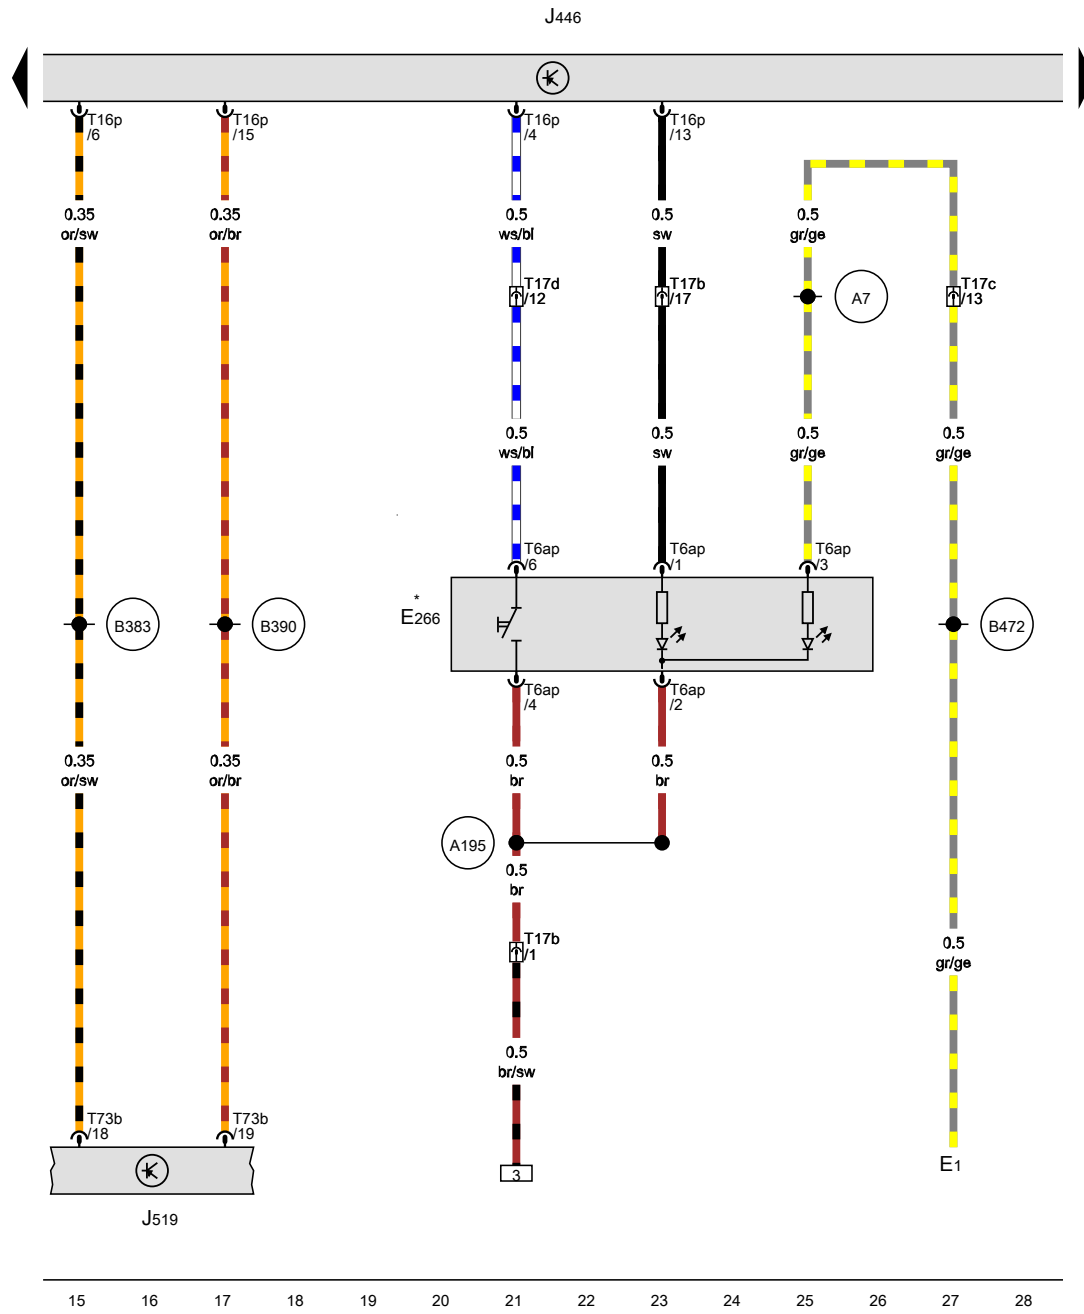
J446

T16p /6
T16p /15
T16p /4
T16p /13

0.35 or/sw
0.35 or/br
0.5 ws/bl
0.5 sw
0.5 gr/ge

T17d /12
T17b /17
A7
T17c /13

0.5 ws/bl
0.5 sw
0.5 gr/ge
0.5 gr/ge

T6ap /6
T6ap /1
T6ap /3

B383
B390
*
E266
B472

T6ap /4
T6ap /2

0.35 or/sw
0.35 or/br
0.5 br
0.5 br

A195
0.5 br

T17b /1

0.5 gr/ge

0.5 br/sw

T73b /18
T73b /19

3

E1

J519

15 16 17 18 19 20 21 22 23 24 25 26 27 28